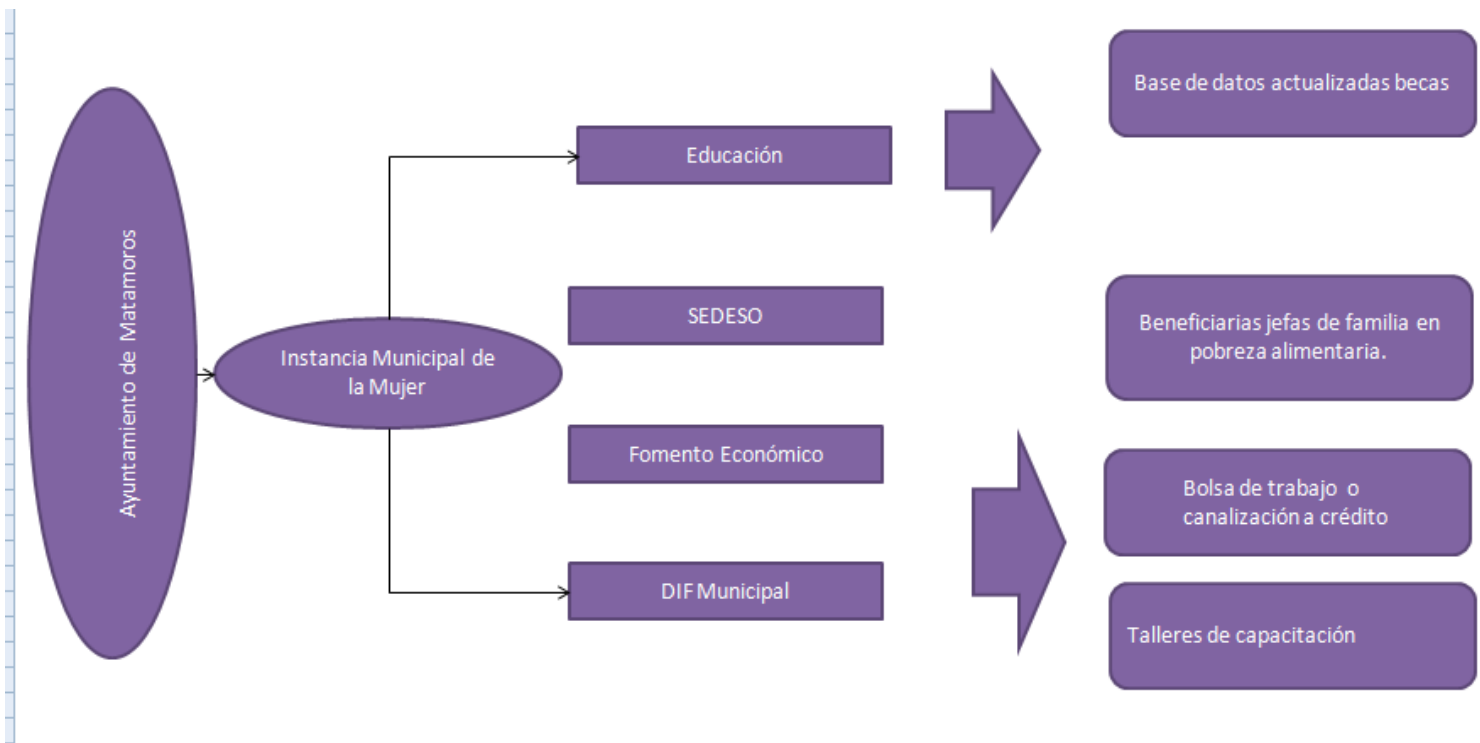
Ayuntamiento de Matamoros

Instancia Municipal de la Mujer

Educación

SEDESO

Fomento Económico

DIF Municipal

Base de datos actualizadas becas

Beneficiarias jefas de familia en pobreza alimentaria.

Bolsa de trabajo o canalización a crédito

Talleres de capacitación